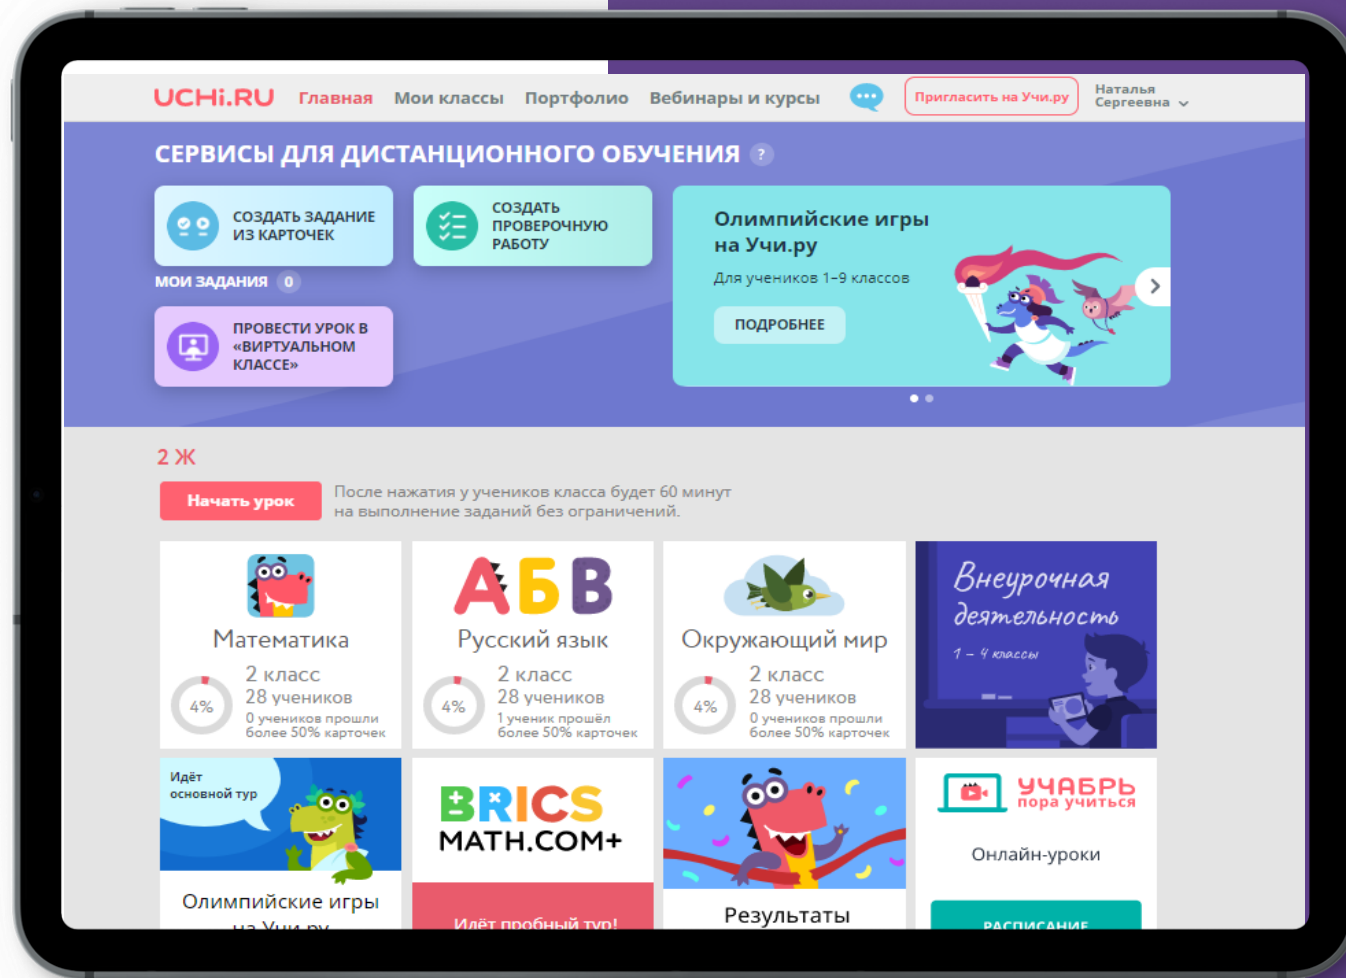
UCHi.RU Главная Мои классы Портфолио Вебинары и курсы Пригласить на Учи.ру Наталья Сергеевна

СЕРВИСЫ ДЛЯ ДИСТАНЦИОННОГО ОБУЧЕНИЯ ?

СОЗДАТЬ ЗАДАНИЕ ИЗ КАРТОЧЕК

СОЗДАТЬ ПРОВЕРОЧНУЮ РАБОТУ

МОИ ЗАДАНИЯ 0

ПРОВЕСТИ УРОК В «ВИРТУАЛЬНОМ КЛАССЕ»

Олимпийские игры на Учи.ру

Для учеников 1–9 классов

ПОДРОБНЕЕ

2 Ж

Начать урок

После нажатия у учеников класса будет 60 минут на выполнение заданий без ограничений.

Математика
4%
2 класс
28 учеников
0 учеников прошли более 50% карточек

АБВ
Русский язык
4%
2 класс
28 учеников
1 ученик прошёл более 50% карточек

Окружающий мир
4%
2 класс
28 учеников
0 учеников прошли более 50% карточек

Внеурочная деятельность
1 – 4 классы

Идёт основной тур
Олимпийские игры на Учи.ру

BRICS MATH.COM+
Идёт пробный тур!

Результаты

УЧАБРЬ пора учиться
Онлайн-уроки
РАСПИСАНИЕ